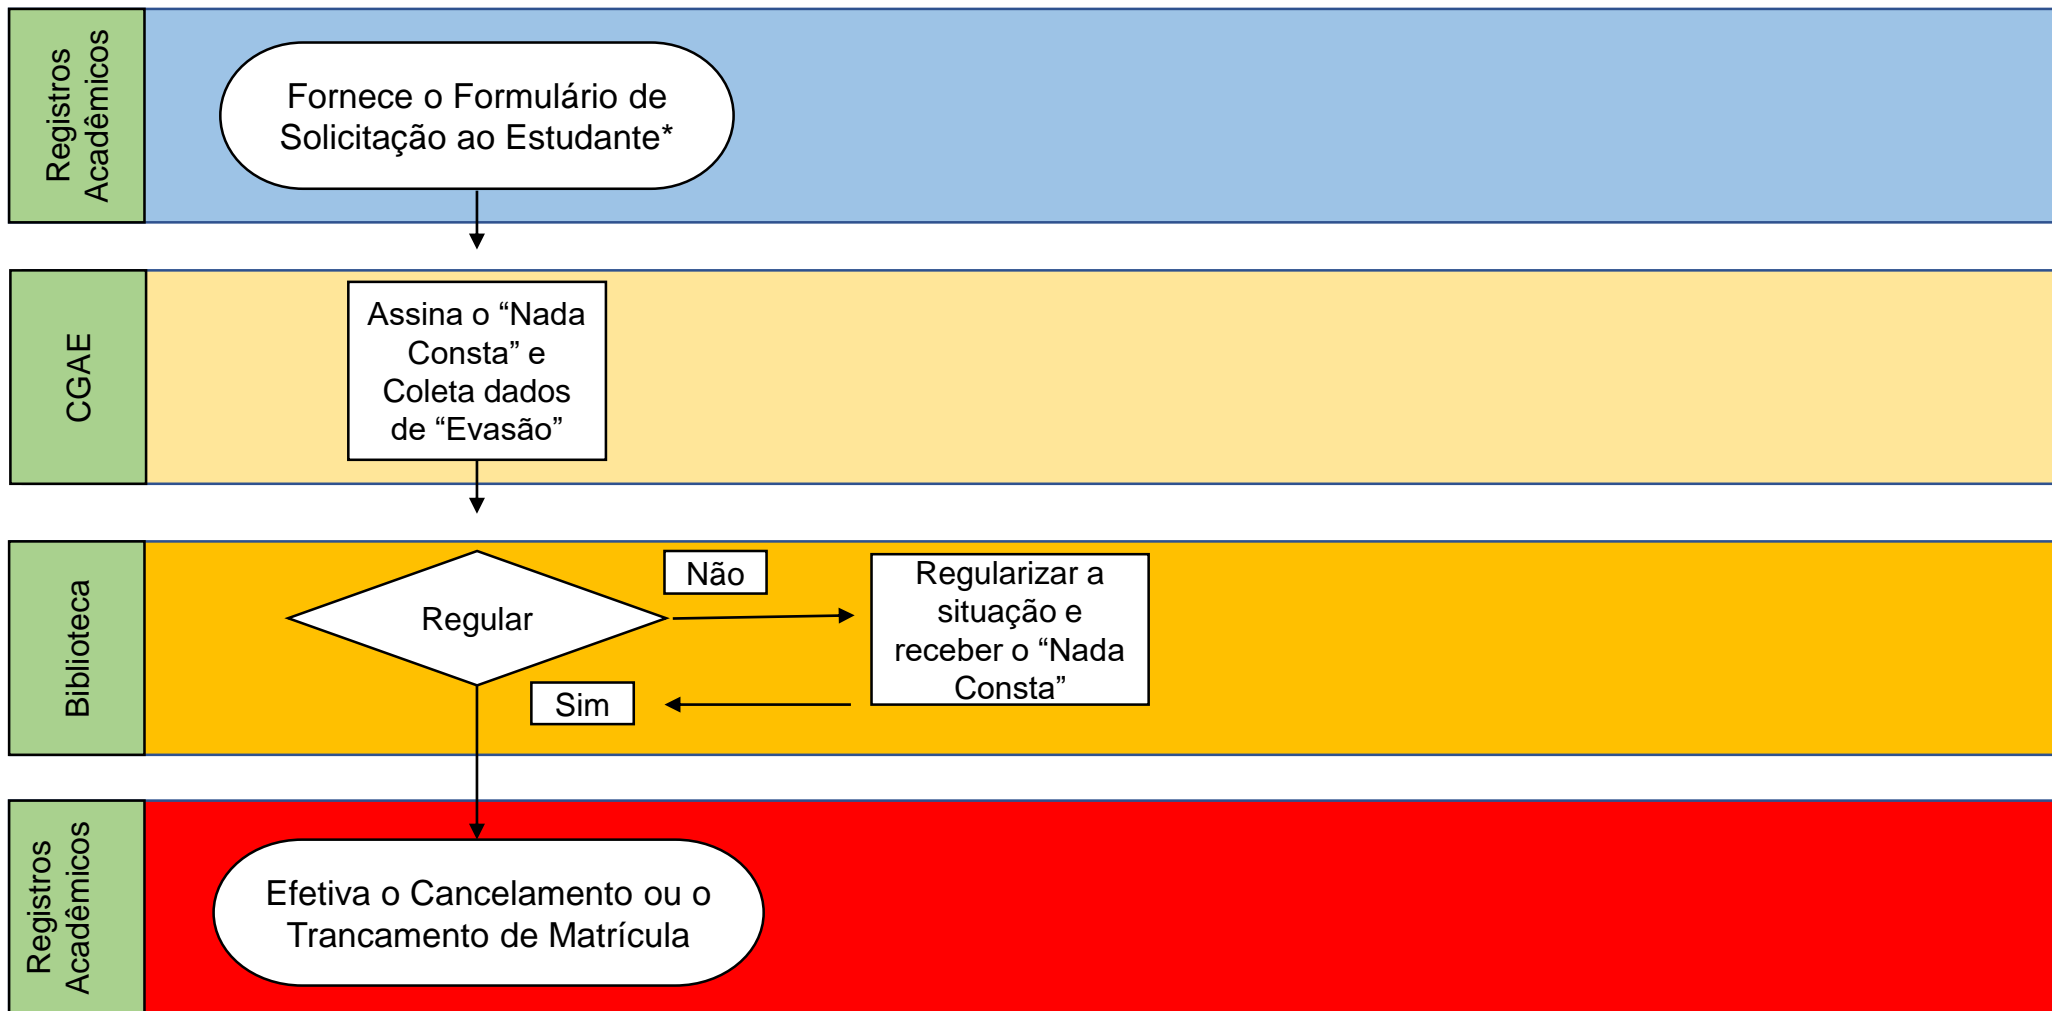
Registros Acadêmicos

Fornece o Formulário de Solicitação ao Estudante*

CGAE

Assina o “Nada Consta” e Coleta dados de “Evasão”

Biblioteca

Regular

Não

Regularizar a situação e receber o “Nada Consta”

Sim

Registros Acadêmicos

Efetiva o Cancelamento ou o Trancamento de Matrícula